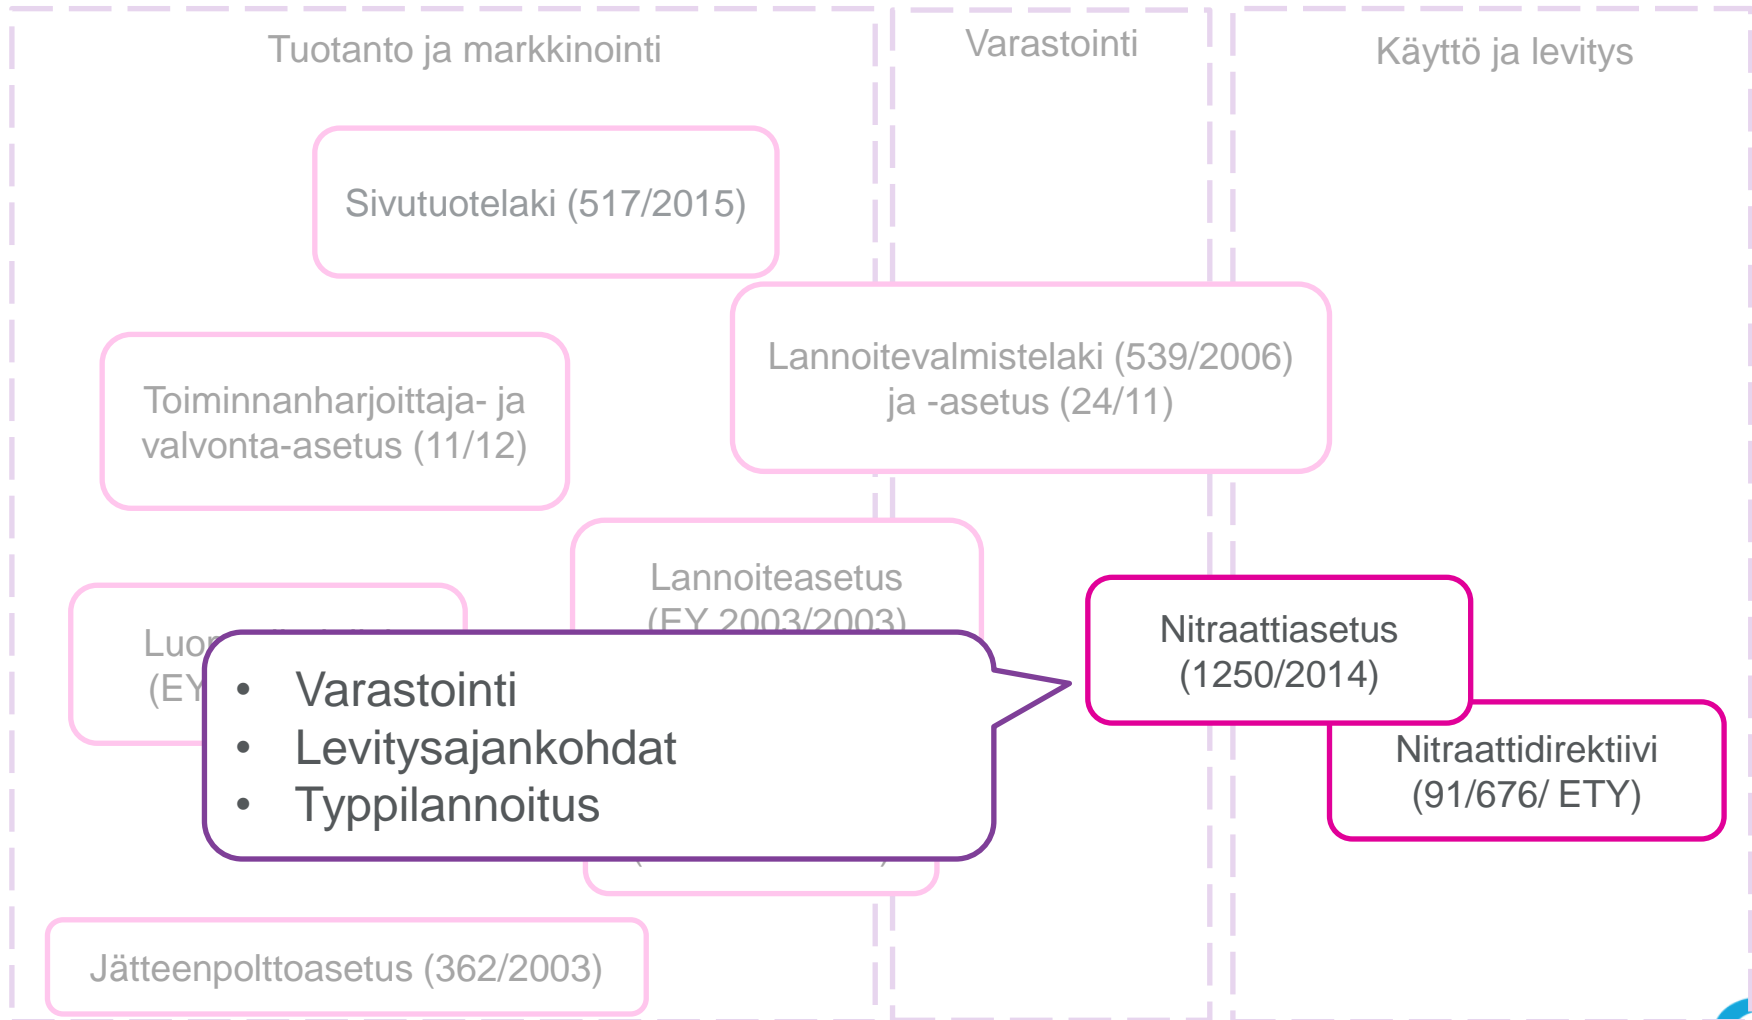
Tuotanto ja markkinointi

Varastointi

Käyttö ja levitys

Sivutuotelaki (517/2015)

Lannoitevalmistelaki (539/2006) ja -asetus (24/11)

Toiminnanharjoittaja- ja valvonta-asetus (11/12)

Lannoiteasetus (EY 2003/2003)

Luo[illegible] (EY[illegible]

- Varastointi
- Levitysajankohdat
- Typpilannoitus

Nitraattiasetus (1250/2014)

Nitraattidirektiivi (91/676/ ETY)

Jätteenpolttoasetus (362/2003)